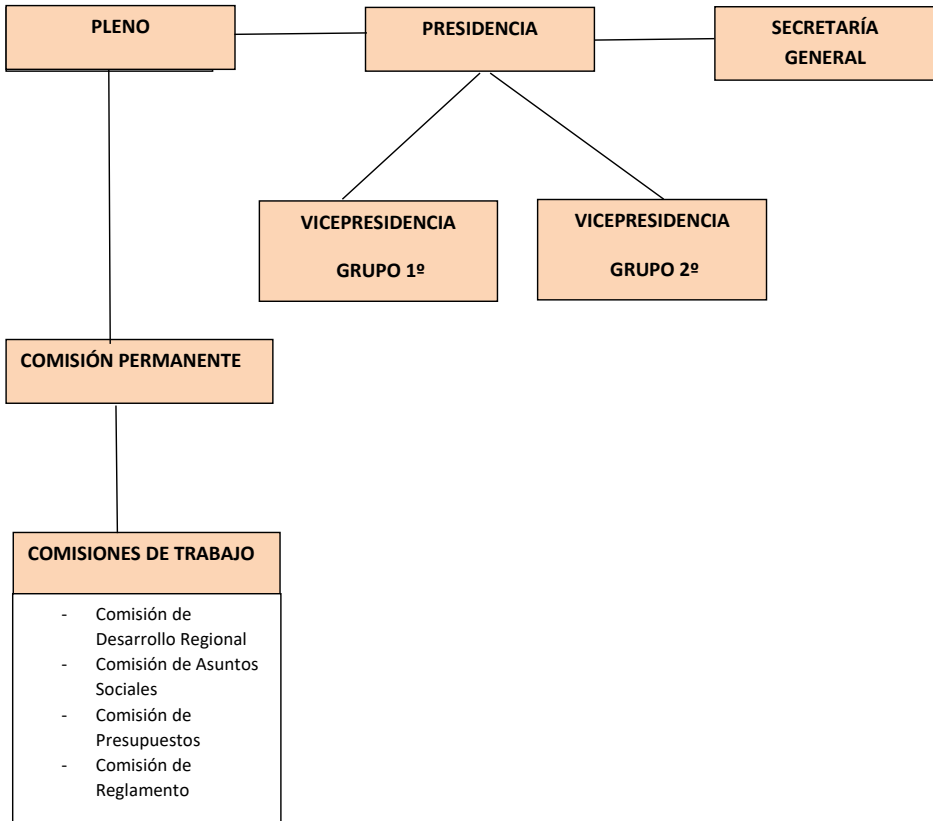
PLENO

PRESIDENCIA

SECRETARÍA GENERAL

VICEPRESIDENCIA

GRUPO 1º

VICEPRESIDENCIA

GRUPO 2º

COMISIÓN PERMANENTE

COMISIONES DE TRABAJO

- Comisión de Desarrollo Regional
- Comisión de Asuntos Sociales
- Comisión de Presupuestos
- Comisión de Reglamento